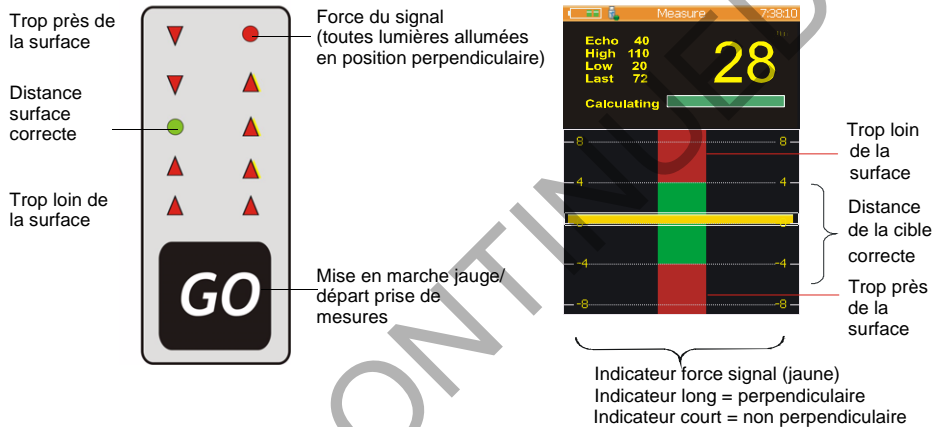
Trop près de la surface

Distance surface correcte

Trop loin de la surface

GO

Force du signal (toutes lumières allumées en position perpendiculaire)

Mise en marche jauge/ départ prise de mesures

Measure 7:38:10

Echo 40
High 110
Low 20
Last 72

28

Calculating

8
4
0
-4
-8

8
4
0
-4
-8

Trop loin de la surface

Distance de la cible correcte

Trop près de la surface

Indicateur force signal (jaune)
Indicateur long = perpendiculaire
Indicateur court = non perpendiculaire

DISCONTINUED